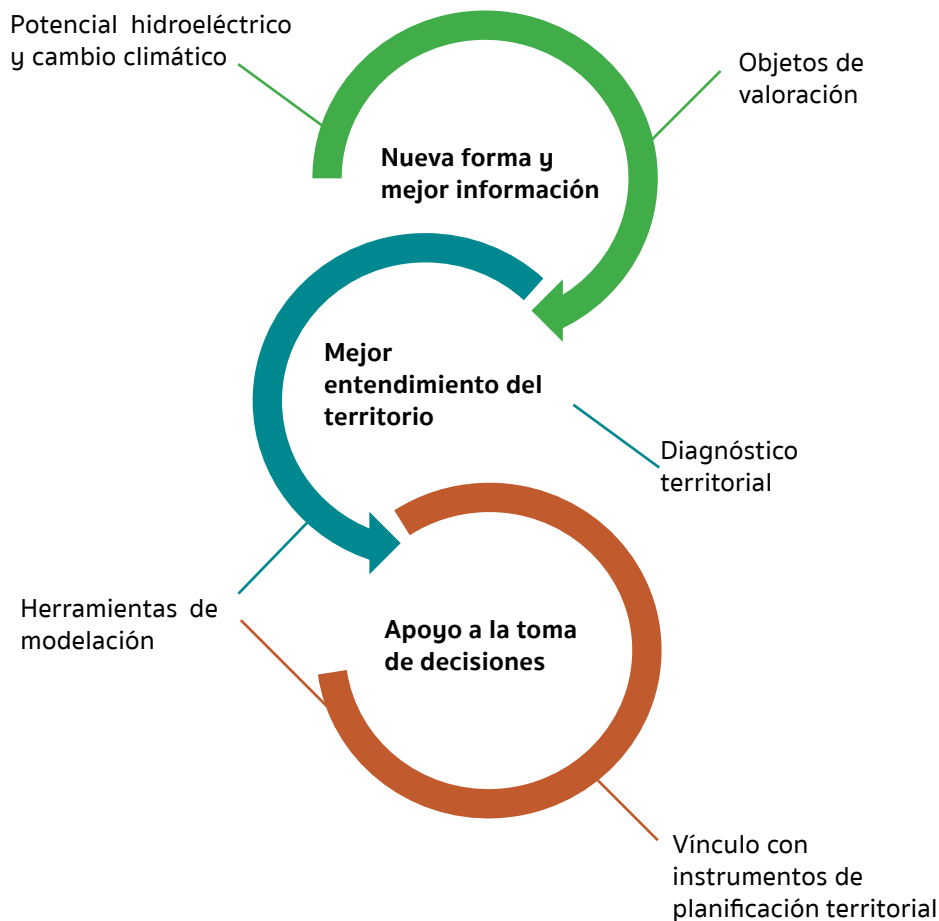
Potencial hidroeléctrico y cambio climático

Objetos de valoración

Nueva forma y mejor información

Mejor entendimiento del territorio

Diagnóstico territorial

Herramientas de modelación

Apoyo a la toma de decisiones

Vínculo con instrumentos de planificación territorial